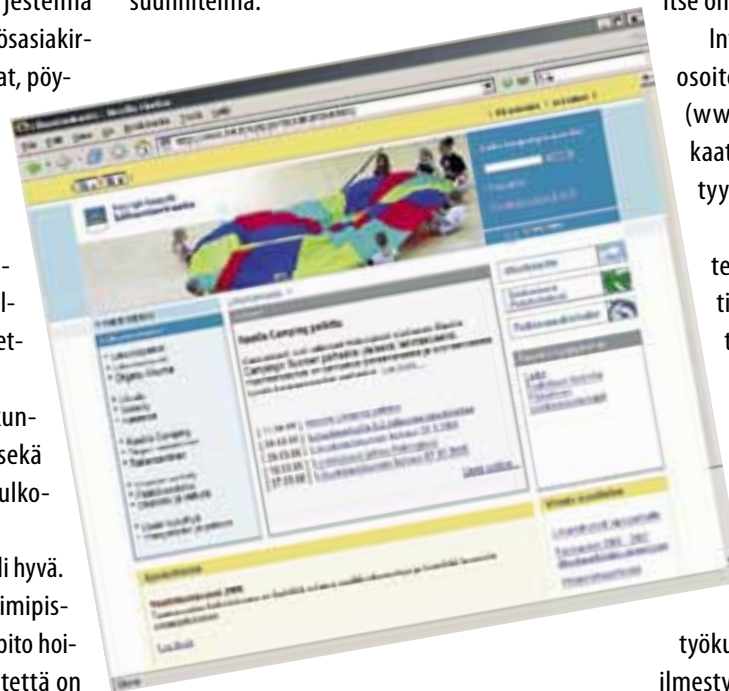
jestelmä
ösasiakir-
at, pöy-

-
l-
et-

kun-
sekä
ulko-

li hyvä.
imipis-
pito hoi-
tettä on

suunnitelma.

Nuotta Camping palkittu

Lue lisää

Uutiset

itse on
In
osoite
(ww
kaat
tyy

te
ti
t

työku
ilmesty